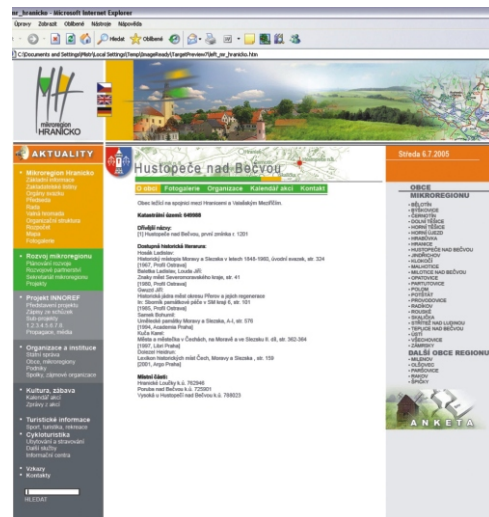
mr_hranicko - Microsoft Internet Explorer

Úpravy Zobrazit Oblíbené Nástroje Nápověda

Hledat Oblíbené

C:\Documents and Settings\Petr\Local Settings\Temp\ImageReady\TargetPreview7\left_mr_hranicko.htm

mikroregion HRANICKO

AKTUALITY

Hustopeče nad Bečvou

O obci Fotogalerie Organizace Kalendář akcí Kontakt

Středa 6.7.2005

Mikroregion Hranicko
Základní informace
Základní listiny
Orgány svazku
Předseda
Rady
Valná hromada
Organizační struktura
Rozpočet
Mapa
Fotogalerie

Rozvoj mikroregionu
Plánovací návrhy
Rozvojoví partnerství
Strategický mikroregionu
Projekty

Projekt INNOREF
Představení projektu
Zápisy ze schůzek
Sub projekty
1 2 3 4 5 6 7 8
Propagace, média

Organizace a instituce
Státní správa
Obce, mikroregiony
Podniky
Spolky, zájmové organizace

Kultura, zábava
Kalendář akcí
Zprávy z akcí

Turistické informace
Sport, turistika, rekreace
Cykloturistika
Ubytování a stravování
Další služby
Informační centra

Výkazy
Kontakty

HLEDAT

Obec ležící na rozpisí mezi Hranicemi a Valašským Meziříčím.

Katastrální území: 649988

Oficiální názvy:
[1] Hustopeče nad Bečvou, první zmínka = 1201

Dostupná historická literatura:
Hosák Ladislav:
Historický místopis Moravy a Slezska v letech 1848-1960, úvodní svazek, str. 324
[1967, Profil Ostrava]
Bakeša Ladislav, Louda Jiří:
Znaky měst Severomoravského kraje, str. 41
[1980, Profil Ostrava]
Gwozd Jiří:
Historická jádra měst okresu Přerov a jejich regenerace
In: Sborník památkové péče v Sm kraji 6, str. 101
[1985, Profil Ostrava]
Samek Bohumil:
Umělecké památky Moravy a Slezska, 4-I, str. 576
[1994, Academia Praha]
Kuča Karel:
Města a městečka v Čechách, na Moravě a ve Slezsku II. díl, str. 362-364
[1997, Libri Praha]
Dušková Hedvika:
Lexikon historických měst Čech, Moravy a Slezska , str. 159
[2001, Argo Praha]

Místní části:
Hranické Loučky k.ú. 762946
Poruba nad Bečvou k.ú. 725901
Vysoká u Hustopečí nad Bečvou k.ú. 789523

OBCE MIKROREGIONU
BĚLOTÍN
BYŠKOVICE
ČERNOTÍN
DOLNÍ TĚŠICE
HORNÍ TĚŠICE
HORNÍ UJEZD
HRABŮVKA
HRANICE
HUSTOPEČE NAD BEČVOU
JINDŘICHOV
KLOKOČÍ
MALHOTICE
MILOTICE NAD BEČVOU
OPATOVICE
PARTUTOVICE
POLOM
POTŠTÁT
PROVODOVICE
RADÍKOV
ROUSKÉ
SKALIČKA
STŘÍTEŽ NAD LUDINOU
TEPLICE NAD BEČVOU
ÚSTÍ
VŠECHOVICE
ZÁMRSKY

DALŠÍ OBCE REGIONU
MILENOV
OLŠOVEC
PAVČOVICE
RAKOV
ŠPIČKY

ANKETA